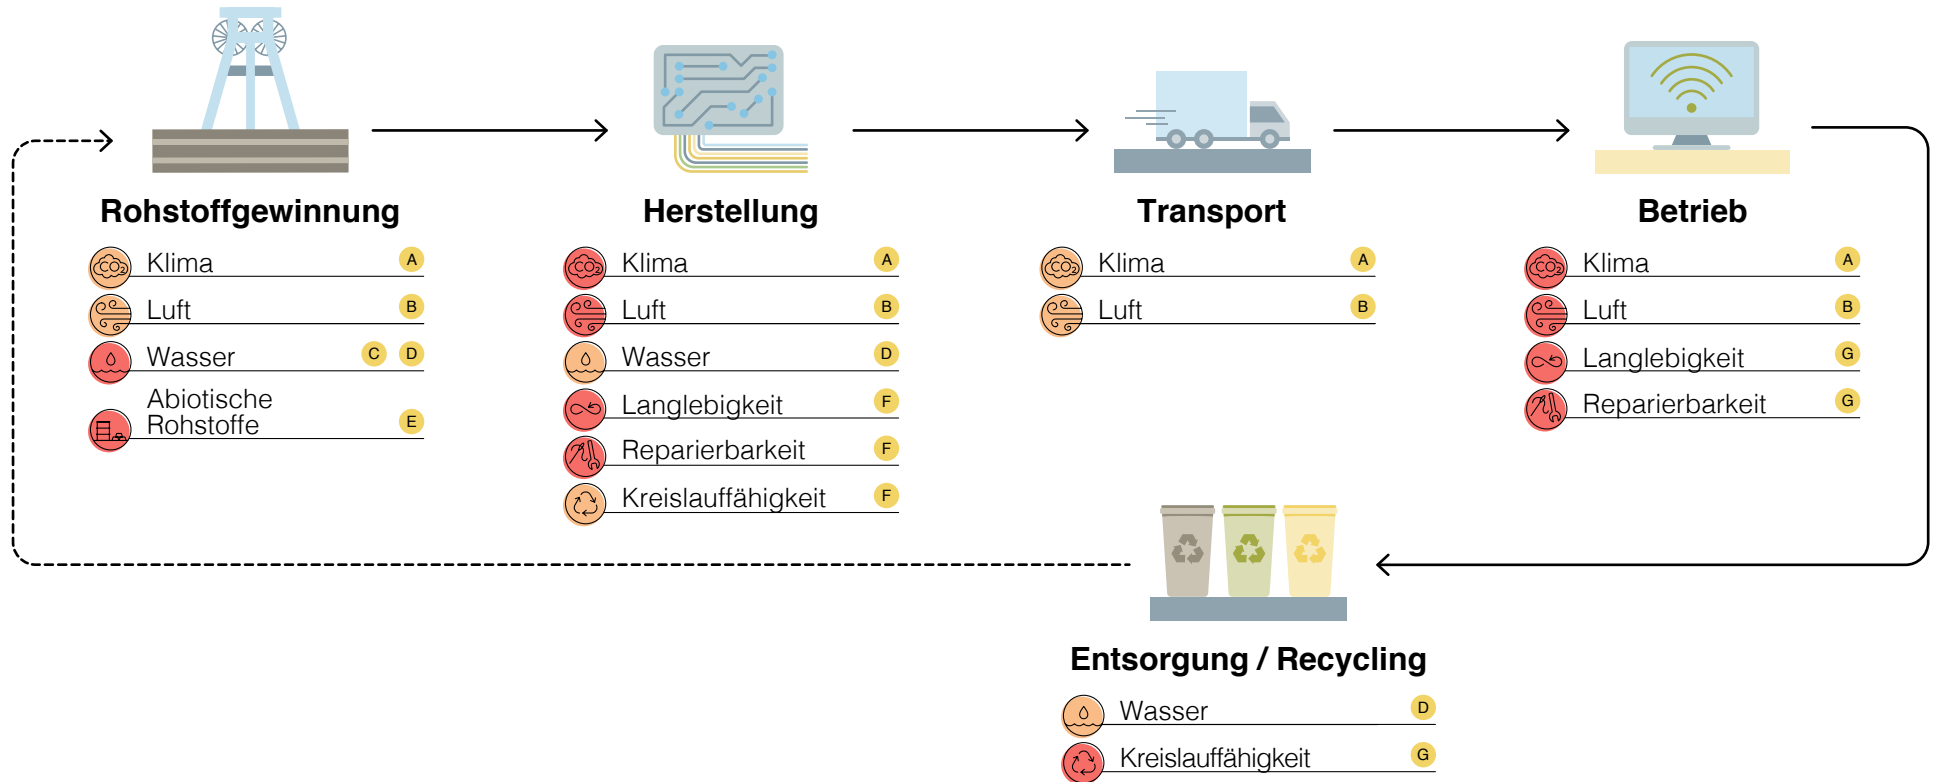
Rohstoffgewinnung

Klima A

Luft B

Wasser C D

Abiotische Rohstoffe E

Herstellung

Klima A

Luft B

Wasser D

Langlebigkeit F

Reparierbarkeit F

Kreislauffähigkeit F

Transport

Klima A

Luft B

Betrieb

Klima A

Luft B

Langlebigkeit G

Reparierbarkeit G

Entsorgung / Recycling

Wasser D

Kreislauffähigkeit G